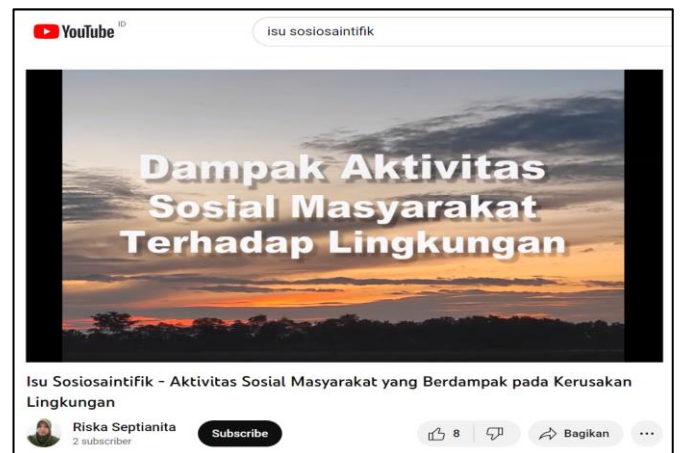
YouTube ID

isu sosiosaintifik

Dampak Aktivitas Sosial Masyarakat Terhadap Lingkungan

Isu Sosiosaintifik - Aktivitas Sosial Masyarakat yang Berdampak pada Kerusakan Lingkungan

Riska Septianita
2 subscriber

Subscribe

8

Bagikan

...